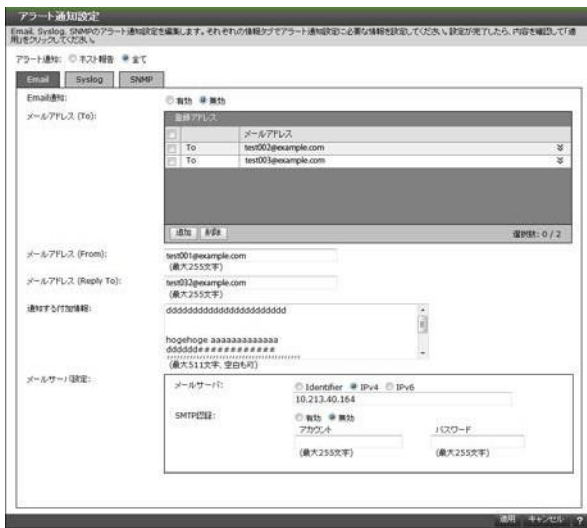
アラート通知設定

Email, Syslog, SNMPのアラート通知設定を編集します。それぞれの情報タブでアラート通知設定に必要な情報を設定してください。設定が完了したら、内容を確認して[適用]をクリックしてください。

アラート通知: ○ テスト報告 ● 全て

Email | Syslog | SNMP

Email通知: ○ 有効 ● 無効

メールアドレス (To):

登録アドレス

| | | メールアドレス |
|---|---|---|
| | To | test002@example.com |
| | To | test003@example.com |

追加 | 削除

選択数: 0 / 2

メールアドレス (From): test001@example.com
(最大255文字)

メールアドレス (Reply To): test032@example.com
(最大255文字)

通知する付加情報: dddddddddddddddddddddd

hogehoge aaaaaaaaaaaaa
dddddd##########
(最大511文字, 空白も可)

メールサーバ設定:

メールサーバ: ○ Identifier ● IPv4 ○ IPv6
10.213.40.164

SMTP認証: ○ 有効 ● 無効

アカウント
(最大255文字)

パスワード
(最大255文字)

適用 | キャンセル | ?